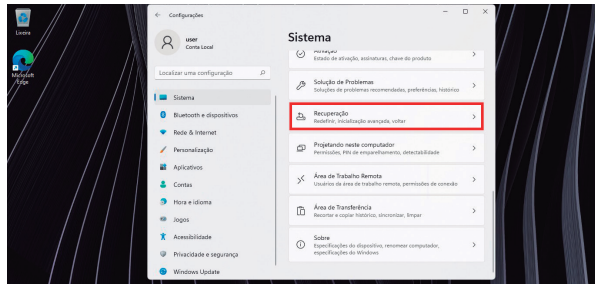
Lixeira

Microsoft Edge

Configurações

user
Conta Local

Localizar uma configuração

Sistema
Bluetooth e dispositivos
Rede & Internet
Personalização
Aplicativos
Contas
Hora e idioma
Jogos
Acessibilidade
Privacidade e segurança
Windows Update

Sistema

Ativação
Estado de ativação, assinaturas, chave do produto

Solução de Problemas
Soluções de problemas recomendadas, preferências, histórico

Recuperação
Redefinir, inicialização avançada, voltar

Projetando neste computador
Permissões, PIN de emparelhamento, detectabilidade

Área de Trabalho Remota
Usuários de área de trabalho remota, permissões de conexão

Área de Transferência
Recortar e copiar histórico, sincronizar, limpar

Sobre
Especificações do dispositivo, renomear computador, especificações do Windows